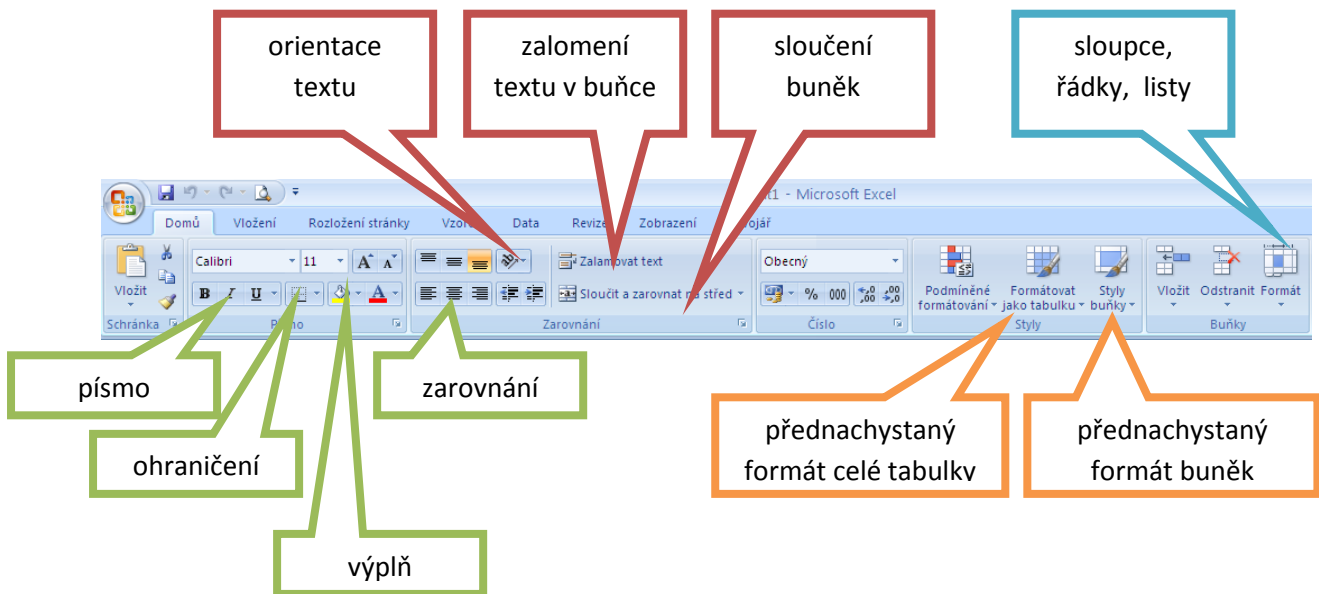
orientace textu

zalomení textu v buňce

sloučení buněk

sloupce, řádky, listy

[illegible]t1 - Microsoft Excel

Domů | Vložení | Rozložení stránky | Vzor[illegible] | Data | Reviz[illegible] | Zobrazení | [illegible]ojář

Vložit
Schránka

Calibri | 11
B I U | A
Písmo

Zalam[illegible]ovat text
Sloučit a zarovnat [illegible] střed
Zarovnání

Obecný
% 000 ,00 ,0
Číslo

Podmíněné formátování | Formátovat jako tabulku | Styly buňky
Styly

Vložit | Odstranit | Formát
Buňky

písmo

ohraničení

výplň

zarovnání

přednachystaný formát celé tabulky

přednachystaný formát buněk